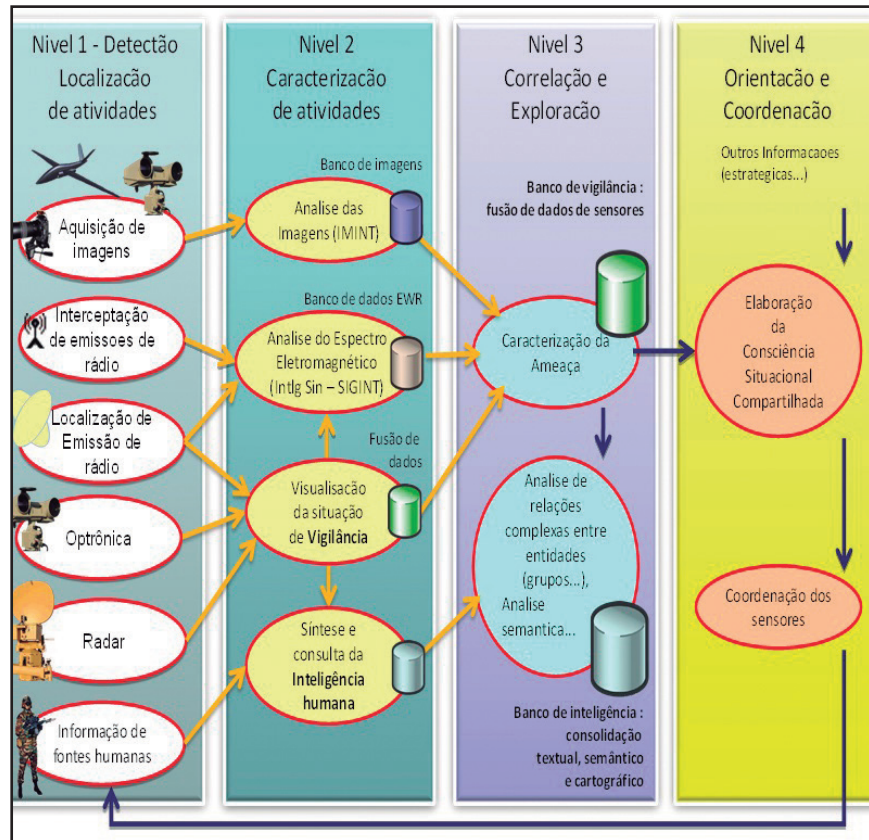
Nivel 1 - Detectão Localizacão de atividades

Aquisição de imagens

Interceptação de emissoes de rádio

Localização de Emissão de rádio

Optrônica

Radar

Informação de fontes humanas

Nivel 2 Caracterizacão de atividades

Banco de imagens

Analise das Imagens (IMINT)

Banco de dados EWR

Analise do Espectro Eletromagnético (Intlg Sin – SIGINT)

Fusão de dados

Visualisacão da situação de Vigilância

Síntese e consulta da Inteligência humana

Nivel 3 Correlação e Exploracão

Banco de vigilância : fusão de dados de sensores

Caracterização da Ameaça

Analise de relações complexas entre entidades (grupos...), Analise semantica...

Banco de inteligência : consolidação textual, semântico e cartográfico

Nivel 4 Orientação e Coordenacão

Outros Informacaoes (estrategicas...)

Elaboração da Consciência Situacional Compartilhada

Coordenação dos sensores